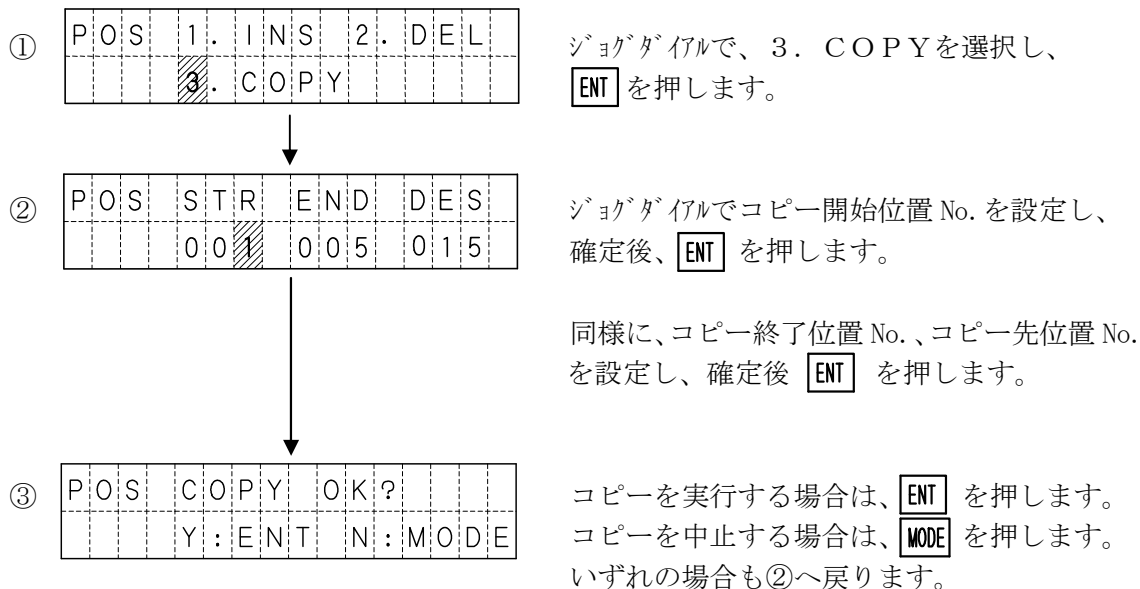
① POS 1. INS 2. DEL
3. COPY

ｼﾞｮｸﾞﾀﾞｲｱﾙで、３．ＣＯＰＹを選択し、ENTを押します。

② POS STR END DES
001 005 015

ｼﾞｮｸﾞﾀﾞｲｱﾙでコピー開始位置 No. を設定し、確定後、ENT を押します。

同様に、コピー終了位置 No.、コピー先位置 No. を設定し、確定後 ENT を押します。

③ POS COPY OK?
Y:ENT N:MODE

コピーを実行する場合は、ENT を押します。
コピーを中止する場合は、MODE を押します。
いずれの場合も②へ戻ります。